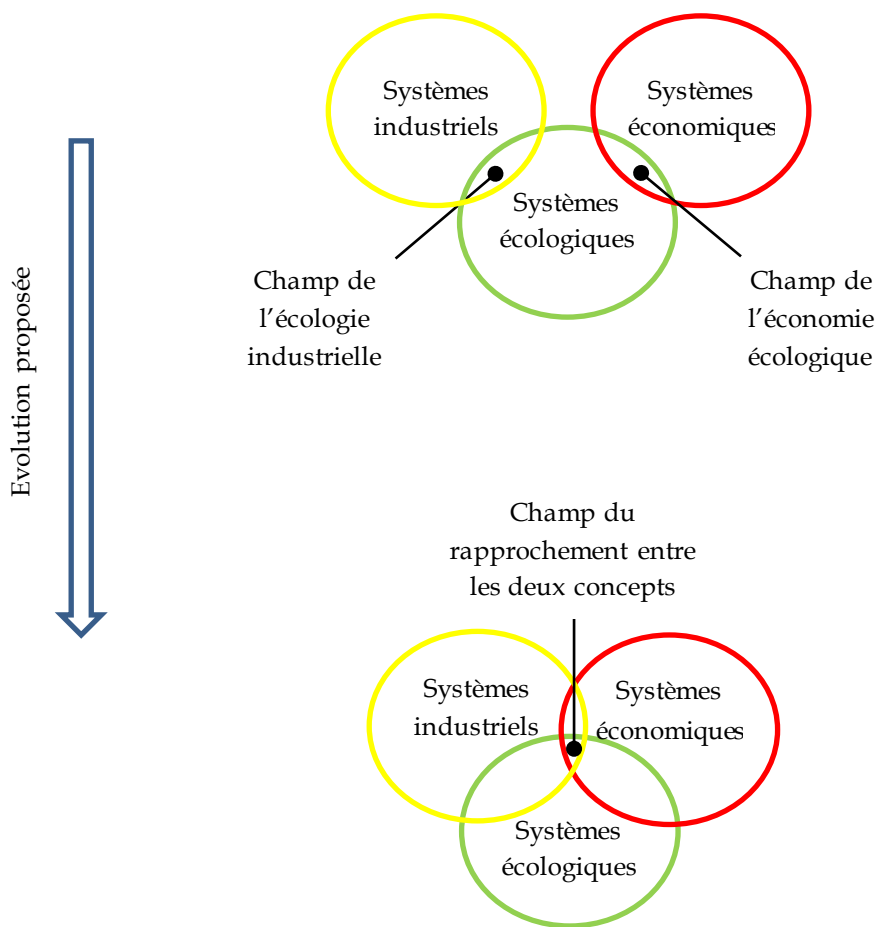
Evolution proposée

Systèmes industriels

Systèmes économiques

Systèmes écologiques

Champ de l'écologie industrielle

Champ de l'économie écologique

Champ du rapprochement entre les deux concepts

Systèmes industriels

Systèmes économiques

Systèmes écologiques